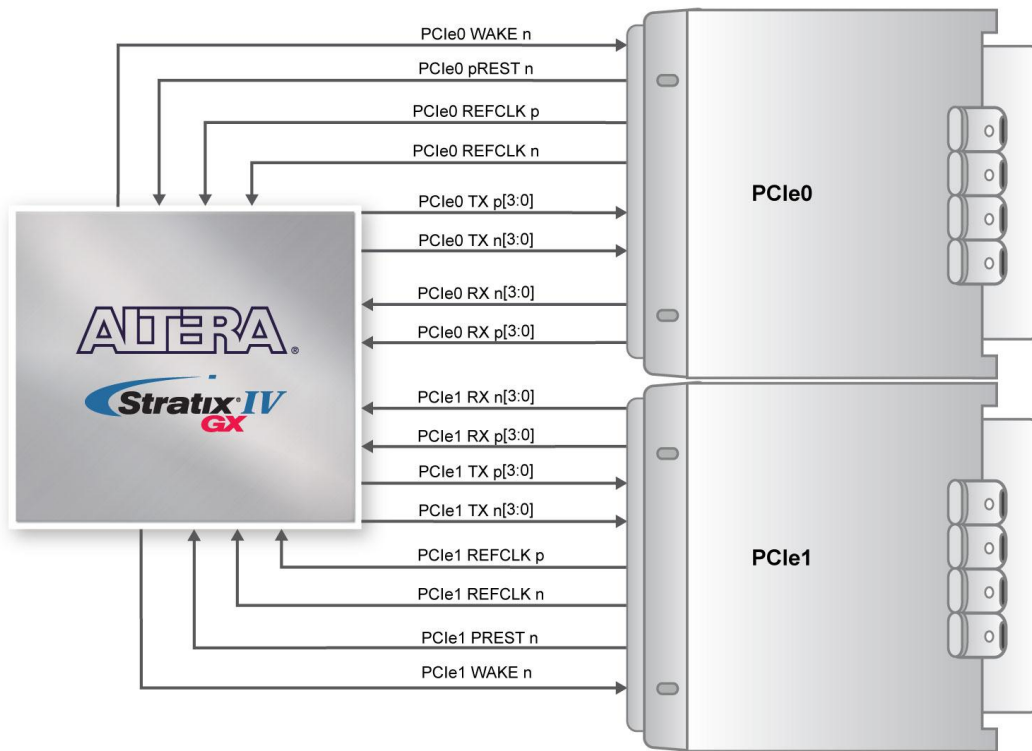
PCIe0 WAKE n
PCIe0 pREST n
PCIe0 REFCLK p
PCIe0 REFCLK n
PCIe0 TX p[3:0]
PCIe0 TX n[3:0]
PCIe0 RX n[3:0]
PCIe0 RX p[3:0]
PCIe0

ALTERA®
Stratix IV GX

PCIe1 RX n[3:0]
PCIe1 RX p[3:0]
PCIe1 TX p[3:0]
PCIe1 TX n[3:0]
PCIe1 REFCLK p
PCIe1 REFCLK n
PCIe1 PREST n
PCIe1 WAKE n
PCIe1